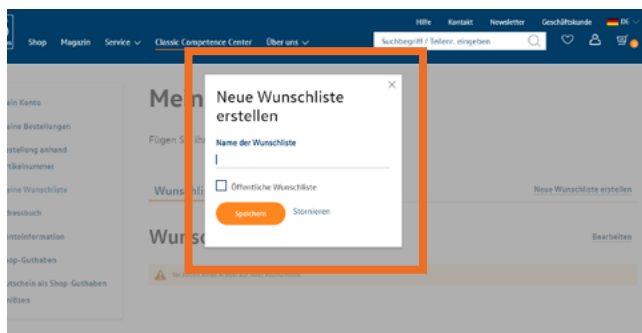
Hilfe Kontakt Newsletter Geschäftskunde DE

Shop Magazin Service Classic Competence Center Über uns

Suchbegriff / Teilenr. eingeben

ein Konto
eine Bestellungen
estellung anhand
rtikelnummer
eine Wunschliste
ressbuch
ntoinformation
hop-Guthaben
tschein als Shop-Guthaben
nlösen

Me
Fügen S

Wunsc

Neue Wunschliste erstellen

Bearbeiten

Neue Wunschliste erstellen

Name der Wunschliste

Öffentliche Wunschliste

Speichern Stornieren

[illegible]